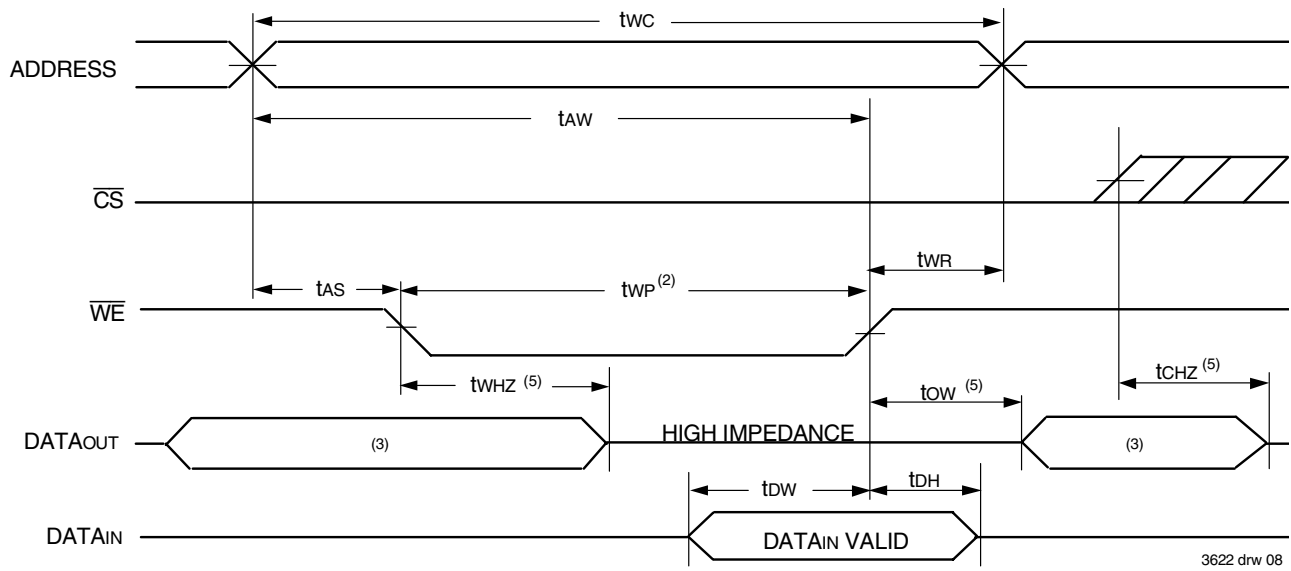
$t_{WC}$

ADDRESS

$t_{AW}$

$\overline{CS}$

$t_{WR}$

$t_{AS}$

$t_{WP}^{(2)}$

$\overline{WE}$

$t_{WHZ}^{(5)}$

$t_{OW}^{(5)}$

$t_{CHZ}^{(5)}$

DATA$_{OUT}$

(3)

HIGH IMPEDANCE

(3)

$t_{DW}$

$t_{DH}$

DATA$_{IN}$

DATA$_{IN}$ VALID

3622 drw 08